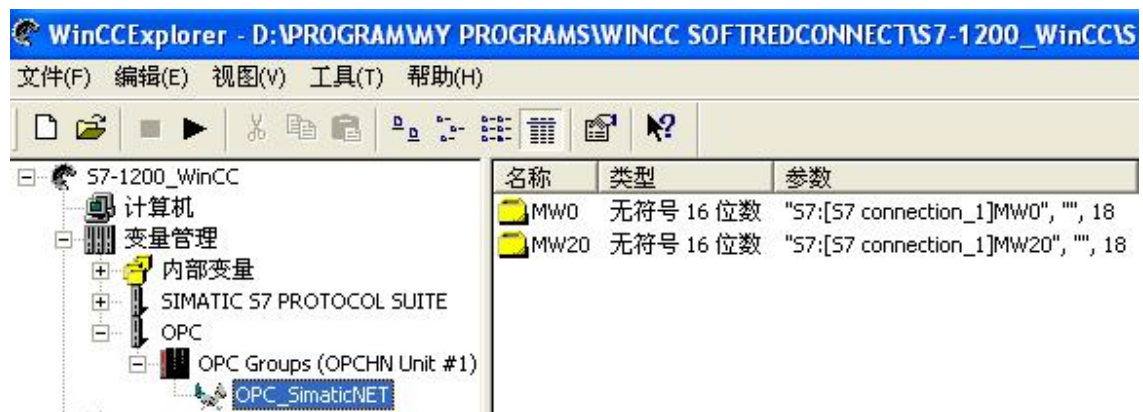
WinCCExplorer - D:\PROGRAM\MY PROGRAMS\WINCC SOFTREDCONNECT\S7-1200_WinCC\S

文件(F) 编辑(E) 视图(V) 工具(T) 帮助(H)

S7-1200_WinCC
计算机
变量管理
内部变量
SIMATIC S7 PROTOCOL SUITE
OPC
OPC Groups (OPCHN Unit #1)
OPC_SimaticNET

| 名称 | 类型 | 参数 |
|---|---|---|
| MW0 | 无符号 16 位数 | "S7:[S7 connection_1]MW0", "", 18 |
| MW20 | 无符号 16 位数 | "S7:[S7 connection_1]MW20", "", 18 |